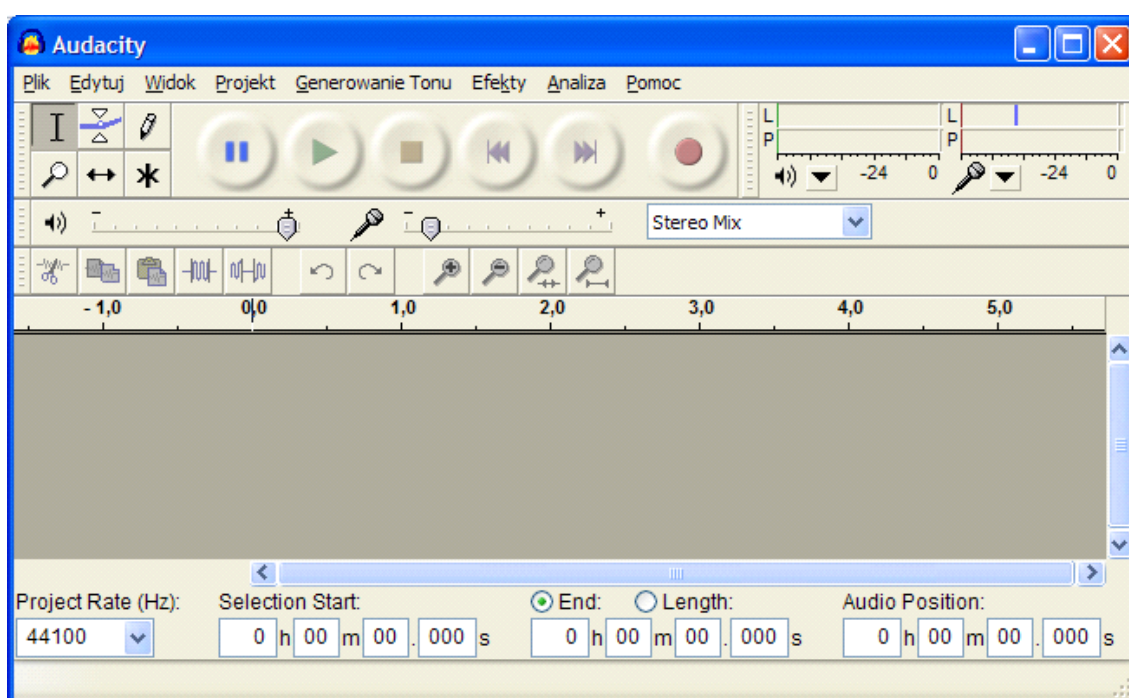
Audacity

Plik Edytuj Widok Projekt Generowanie Tonu Efekty Analiza Pomoc

L
P
-24 0
L
P
-24 0

Stereo Mix

- 1,0 0,0 1,0 2,0 3,0 4,0 5,0

Project Rate (Hz):
44100

Selection Start:
0 h 00 m 00 . 000 s

End: Length:
0 h 00 m 00 . 000 s

Audio Position:
0 h 00 m 00 . 000 s